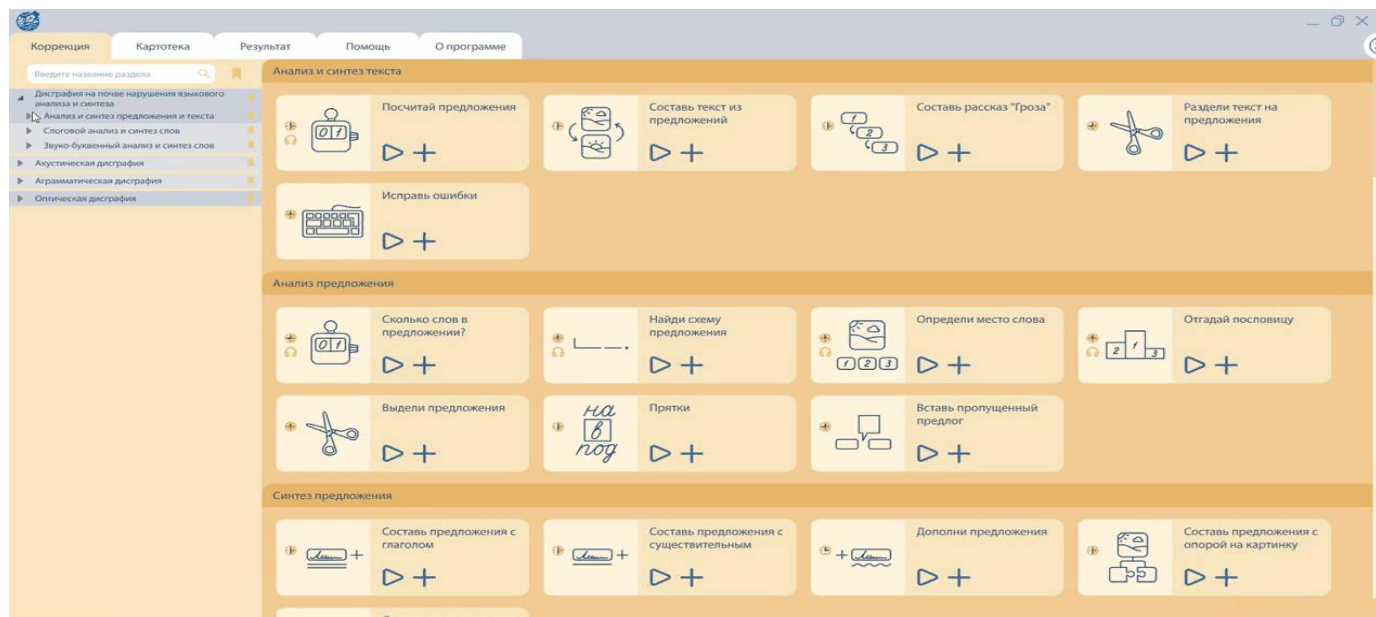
Коррекция | Картотека | Результат | Помощь | О программе

Введите название раздела

Дисграфия на почве нарушения языкового анализа и синтеза
Анализ и синтез предложения и текста
Слоговой анализ и синтез слов
Звуко-буквенный анализ и синтез слов
Акустическая дисграфия
Аграмматическая дисграфия
Оптическая дисграфия

Анализ и синтез текста

01
Посчитай предложения

Составь текст из предложений

1 2 3
Составь рассказ "Гроза"

Раздели текст на предложения

Исправь ошибки

Анализ предложения

01
Сколько слов в предложении?

Найди схему предложения

1 2 3
Определи место слова

2 1 3
Отгадай пословицу

Выдели предложения

на в под
Прятки

Вставь пропущенный предлог

Синтез предложения

Составь предложения с глаголом

Составь предложения с существительным

Дополни предложения

Составь предложения с опорой на картинку